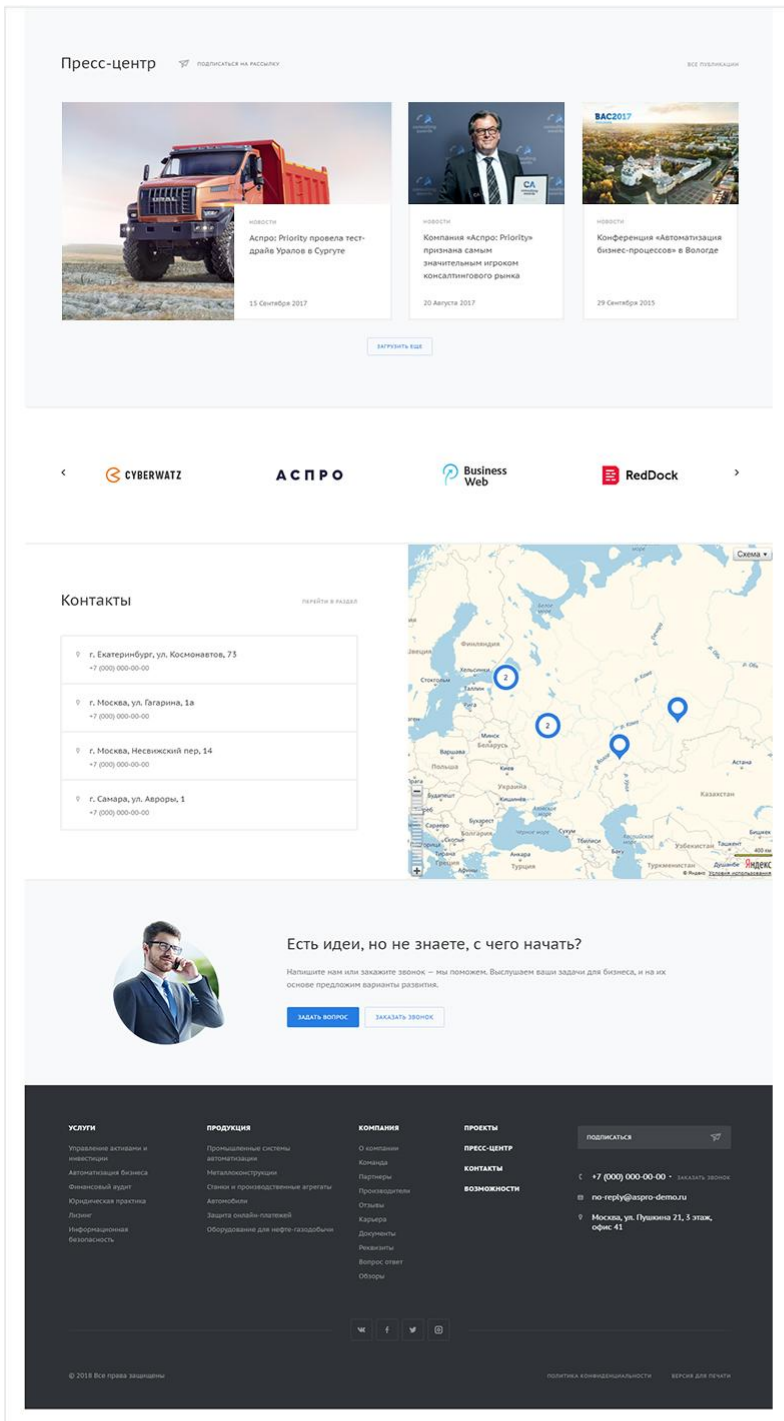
Пресс-центр

ПОДПИСАТЬСЯ НА РАССЫЛКУ

ВСЕ ПУБЛИКАЦИИ

НОВОСТИ
Аспро: Priority провела тест-драйв Уралов в Сургуте
15 Сентября 2017

НОВОСТИ
Компания «Аспро: Priority» признана самым значительным игроком консалтингового рынка
20 Августа 2017

BAC2017
НОВОСТИ
Конференция «Автоматизация бизнес-процессов» в Вологде
29 Сентября 2015

ЗАГРУЗИТЬ ЕЩЕ

CYBERWATZ
АСПРО
Business Web
RedDock

Контакты

ПЕРЕЙТИ В РАЗДЕЛ

г. Екатеринбург, ул. Космонавтов, 73
+7 (000) 000-00-00

г. Москва, ул. Гагарина, 1а
+7 (000) 000-00-00

г. Москва, Несвижский пер, 14
+7 (000) 000-00-00

г. Самара, ул. Авроры, 1
+7 (000) 000-00-00

Схема
Финляндия
Хельсинки
Стокгольм
Минск
Беларусь
Варшава
Польша
Киев
Украина
Кишинёв
Бухарест
Болгария
Чёрное море
Сухум
Анкара
Турция
Казахстан
Астана
Туркменистан
Яндекс
Условия использования

Есть идеи, но не знаете, с чего начать?

Напишите нам или закажите звонок — мы поможем. Выслушаем ваши задачи для бизнеса, и на их основе предложим варианты развития.

ЗАДАТЬ ВОПРОС
ЗАКАЗАТЬ ЗВОНОК

УСЛУГИ
Управление активами и инвестиции
Автоматизация бизнеса
Финансовый аудит
Юридическая практика
Лизинг
Информационная безопасность

ПРОДУКЦИЯ
Промышленные системы автоматизации
Металлоконструкции
Станки и производственные агрегаты
Автомобили
Защита онлайн-платежей
Оборудование для нефте-газодобычи

КОМПАНИЯ
О компании
Команда
Партнеры
Производители
Отзывы
Карьера
Документы
Реквизиты
Вопрос ответ
Обзоры

ПРОЕКТЫ
ПРЕСС-ЦЕНТР
КОНТАКТЫ
ВОЗМОЖНОСТИ

ПОДПИСАТЬСЯ

+7 (000) 000-00-00 · ЗАКАЗАТЬ ЗВОНОК
no-reply@aspro-demo.ru
Москва, ул. Пушкина 21, 3 этаж, офис 41

© 2018 Все права защищены

ПОЛИТИКА КОНФИДЕНЦИАЛЬНОСТИ
ВЕРСИЯ ДЛЯ ПЕЧАТИ